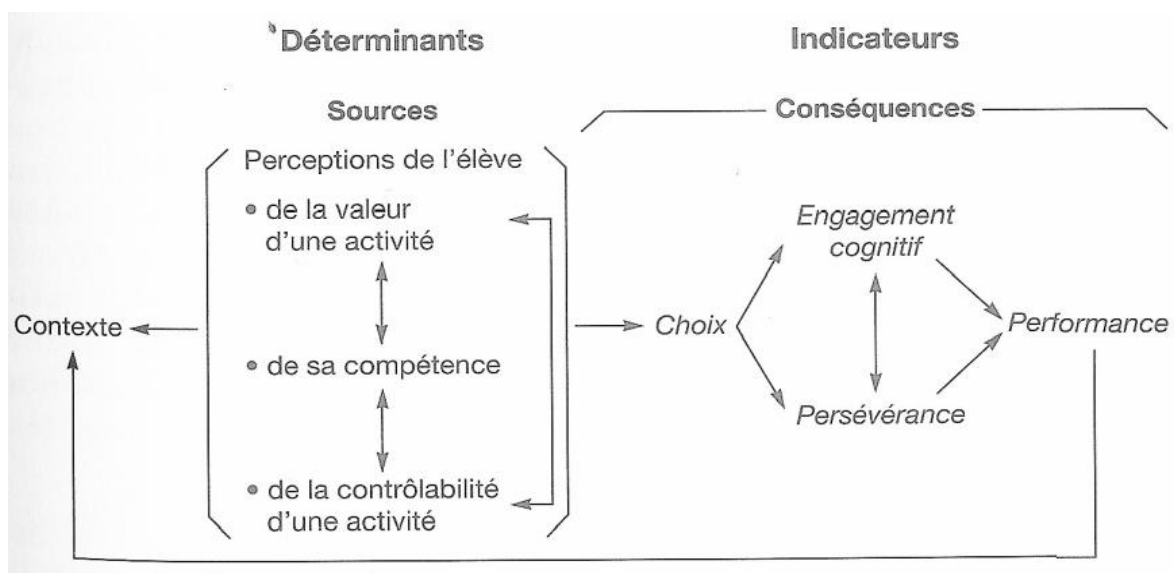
Déterminants

Indicateurs

Sources

Conséquences

Perceptions de l'élève

de la valeur d'une activité

de sa compétence

de la contrôlabilité d'une activité

Contexte

Choix

Engagement cognitif

Persévérance

Performance